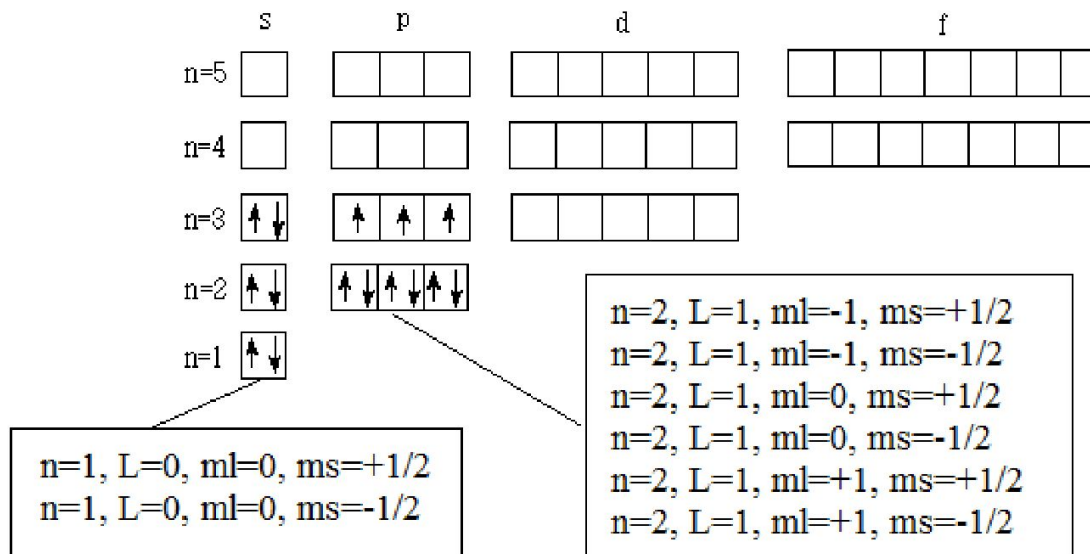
s p d f

n=5

n=4

n=3

n=2

n=1

n=2, L=1, ml=-1, ms=+1/2
n=2, L=1, ml=-1, ms=-1/2
n=2, L=1, ml=0, ms=+1/2
n=2, L=1, ml=0, ms=-1/2
n=2, L=1, ml=+1, ms=+1/2
n=2, L=1, ml=+1, ms=-1/2

n=1, L=0, ml=0, ms=+1/2
n=1, L=0, ml=0, ms=-1/2